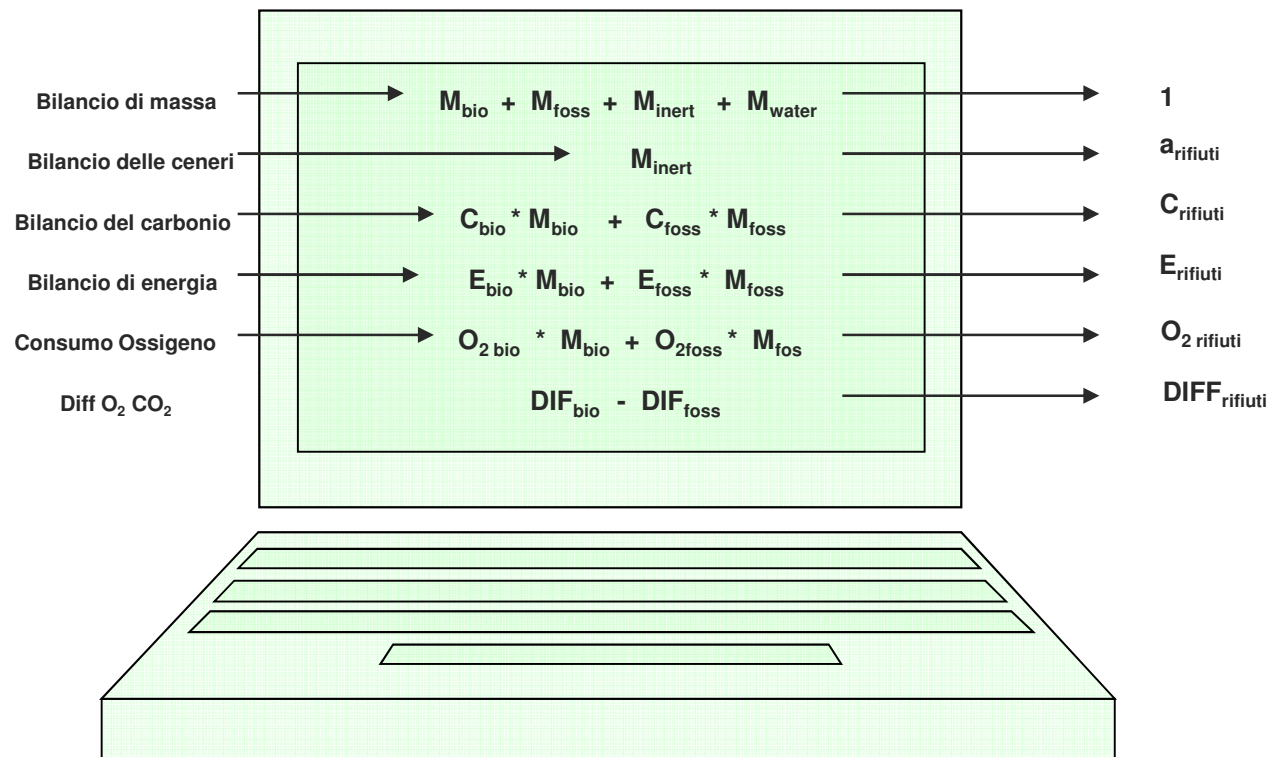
Bilancio di massa $M_{bio} + M_{foss} + M_{inert} + M_{water}$ 1

Bilancio delle ceneri $M_{inert}$ $a_{rifiuti}$

Bilancio del carbonio $C_{bio} * M_{bio} + C_{foss} * M_{foss}$ $C_{rifiuti}$

Bilancio di energia $E_{bio} * M_{bio} + E_{foss} * M_{foss}$ $E_{rifiuti}$

Consumo Ossigeno $O_{2\,bio} * M_{bio} + O_{2foss} * M_{fos}$ $O_{2\,rifiuti}$

Diff $O_2$ $CO_2$ $DIF_{bio} - DIF_{foss}$ $DIFF_{rifiuti}$